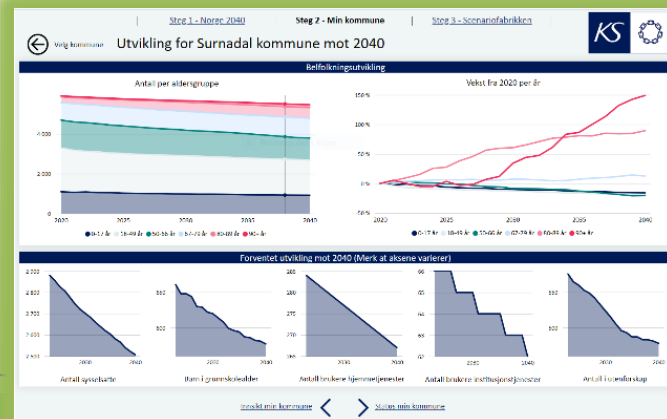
Steg 1 - Norge 2040 | Steg 2 - Min kommune | Steg 3 - Scenariofabrikken

KS

Velg kommune

Utvikling for Surnadal kommune mot 2040

Befolkningsutvikling

Antall per aldersgruppe

4 000
2 000
0
2020 2025 2030 2035 2040

0-17 år 18-49 år 50-66 år 67-79 år 80-89 år 90+ år

Vekst fra 2020 per år

150 %
100 %
50 %
0 %
-50 %
2020 2025 2030 2035 2040

0-17 år 18-49 år 50-66 år 67-79 år 80-89 år 90+ år

Forventet utvikling mot 2040 (Merk at aksene varierer)

2 900
2 800
2 700
2 600
2020 2040
Antall sysselsatte

800
600
2020 2040
Barn i grunnskolealder

200
2020 2040
Antall brukere hjemmetjenester

60
55
50
2020 2040
Antall brukere institusjonstjenester

2020 2040
Antall i parforskap

Innsikt min kommune | Status min kommune